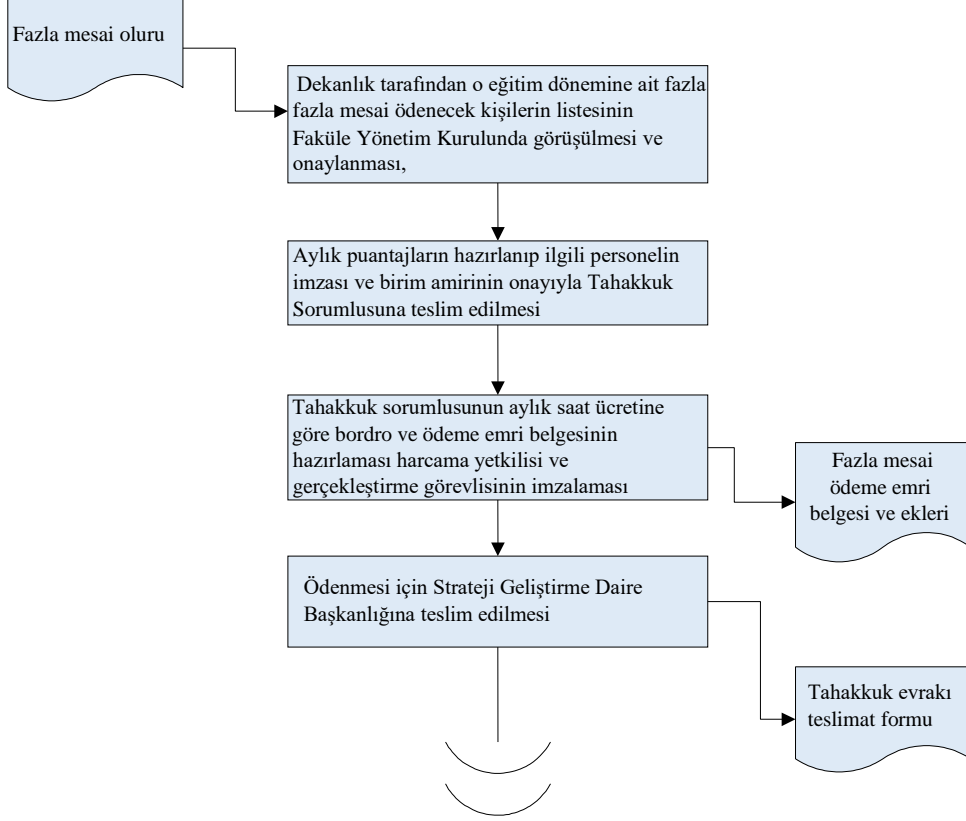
Fazla mesai oluru

Dekanlık tarafından o eğitim dönemine ait fazla fazla mesai ödenecek kişilerin listesinin Fakūle Yönetim Kurulunda görüşülmesi ve onaylanması,

Aylık puantajların hazırlanıp ilgili personelin imzası ve birim amirinin onayıyla Tahakkuk Sorumlusuna teslim edilmesi

Tahakkuk sorumlusunun aylık saat ücretine göre bordro ve ödeme emri belgesinin hazırlaması harcama yetkilisi ve gerçekleştirme görevlisinin imzalaması

Fazla mesai ödeme emri belgesi ve ekleri

Ödenmesi için Strateji Geliştirme Daire Başkanlığına teslim edilmesi

Tahakkuk evrakı teslimat formu